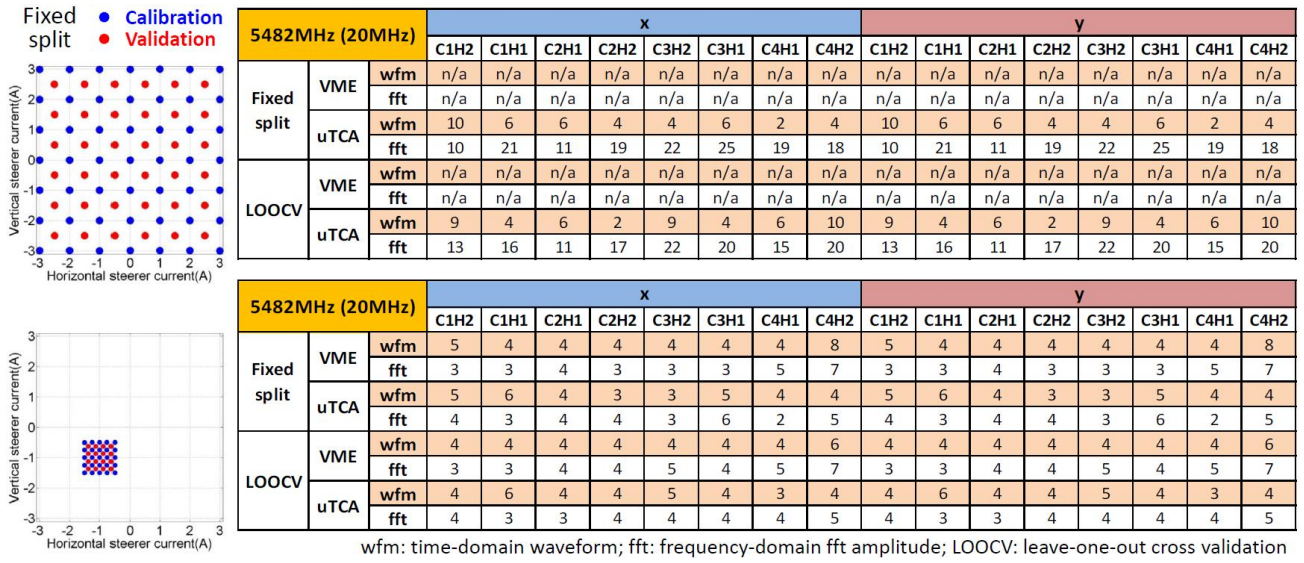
Fixed split
Calibration
Validation

3
2
1
0
-1
-2
-3
-3 -2 -1 0 1 2 3
Vertical steerer current(A)
Horizontal steerer current(A)

| 5482MHz (20MHz) | | | x | | | | | | | | y | | | | | | | |
|---|---|---|---|---|---|---|---|---|---|---|---|---|---|---|---|---|---|---|
| | | | C1H2 | C1H1 | C2H1 | C2H2 | C3H2 | C3H1 | C4H1 | C4H2 | C1H2 | C1H1 | C2H1 | C2H2 | C3H2 | C3H1 | C4H1 | C4H2 |
| Fixed split | VME | wfm | n/a | n/a | n/a | n/a | n/a | n/a | n/a | n/a | n/a | n/a | n/a | n/a | n/a | n/a | n/a | n/a |
| | | fft | n/a | n/a | n/a | n/a | n/a | n/a | n/a | n/a | n/a | n/a | n/a | n/a | n/a | n/a | n/a | n/a |
| | uTCA | wfm | 10 | 6 | 6 | 4 | 4 | 6 | 2 | 4 | 10 | 6 | 6 | 4 | 4 | 6 | 2 | 4 |
| | | fft | 10 | 21 | 11 | 19 | 22 | 25 | 19 | 18 | 10 | 21 | 11 | 19 | 22 | 25 | 19 | 18 |
| LOOCV | VME | wfm | n/a | n/a | n/a | n/a | n/a | n/a | n/a | n/a | n/a | n/a | n/a | n/a | n/a | n/a | n/a | n/a |
| | | fft | n/a | n/a | n/a | n/a | n/a | n/a | n/a | n/a | n/a | n/a | n/a | n/a | n/a | n/a | n/a | n/a |
| | uTCA | wfm | 9 | 4 | 6 | 2 | 9 | 4 | 6 | 10 | 9 | 4 | 6 | 2 | 9 | 4 | 6 | 10 |
| | | fft | 13 | 16 | 11 | 17 | 22 | 20 | 15 | 20 | 13 | 16 | 11 | 17 | 22 | 20 | 15 | 20 |

3
2
1
0
-1
-2
-3
-3 -2 -1 0 1 2 3
Vertical steerer current(A)
Horizontal steerer current(A)

| 5482MHz (20MHz) | | | x | | | | | | | | y | | | | | | | |
|---|---|---|---|---|---|---|---|---|---|---|---|---|---|---|---|---|---|---|
| | | | C1H2 | C1H1 | C2H1 | C2H2 | C3H2 | C3H1 | C4H1 | C4H2 | C1H2 | C1H1 | C2H1 | C2H2 | C3H2 | C3H1 | C4H1 | C4H2 |
| Fixed split | VME | wfm | 5 | 4 | 4 | 4 | 4 | 4 | 4 | 8 | 5 | 4 | 4 | 4 | 4 | 4 | 4 | 8 |
| | | fft | 3 | 3 | 4 | 3 | 3 | 3 | 5 | 7 | 3 | 3 | 4 | 3 | 3 | 3 | 5 | 7 |
| | uTCA | wfm | 5 | 6 | 4 | 3 | 3 | 5 | 4 | 4 | 5 | 6 | 4 | 3 | 3 | 5 | 4 | 4 |
| | | fft | 4 | 3 | 4 | 4 | 3 | 6 | 2 | 5 | 4 | 3 | 4 | 4 | 3 | 6 | 2 | 5 |
| LOOCV | VME | wfm | 4 | 4 | 4 | 4 | 4 | 4 | 4 | 6 | 4 | 4 | 4 | 4 | 4 | 4 | 4 | 6 |
| | | fft | 3 | 3 | 4 | 4 | 5 | 4 | 5 | 7 | 3 | 3 | 4 | 4 | 5 | 4 | 5 | 7 |
| | uTCA | wfm | 4 | 6 | 4 | 4 | 5 | 4 | 3 | 4 | 4 | 6 | 4 | 4 | 5 | 4 | 3 | 4 |
| | | fft | 4 | 3 | 3 | 4 | 4 | 4 | 4 | 5 | 4 | 3 | 3 | 4 | 4 | 4 | 4 | 5 |

wfm: time-domain waveform; fft: frequency-domain fft amplitude; LOOCV: leave-one-out cross validation